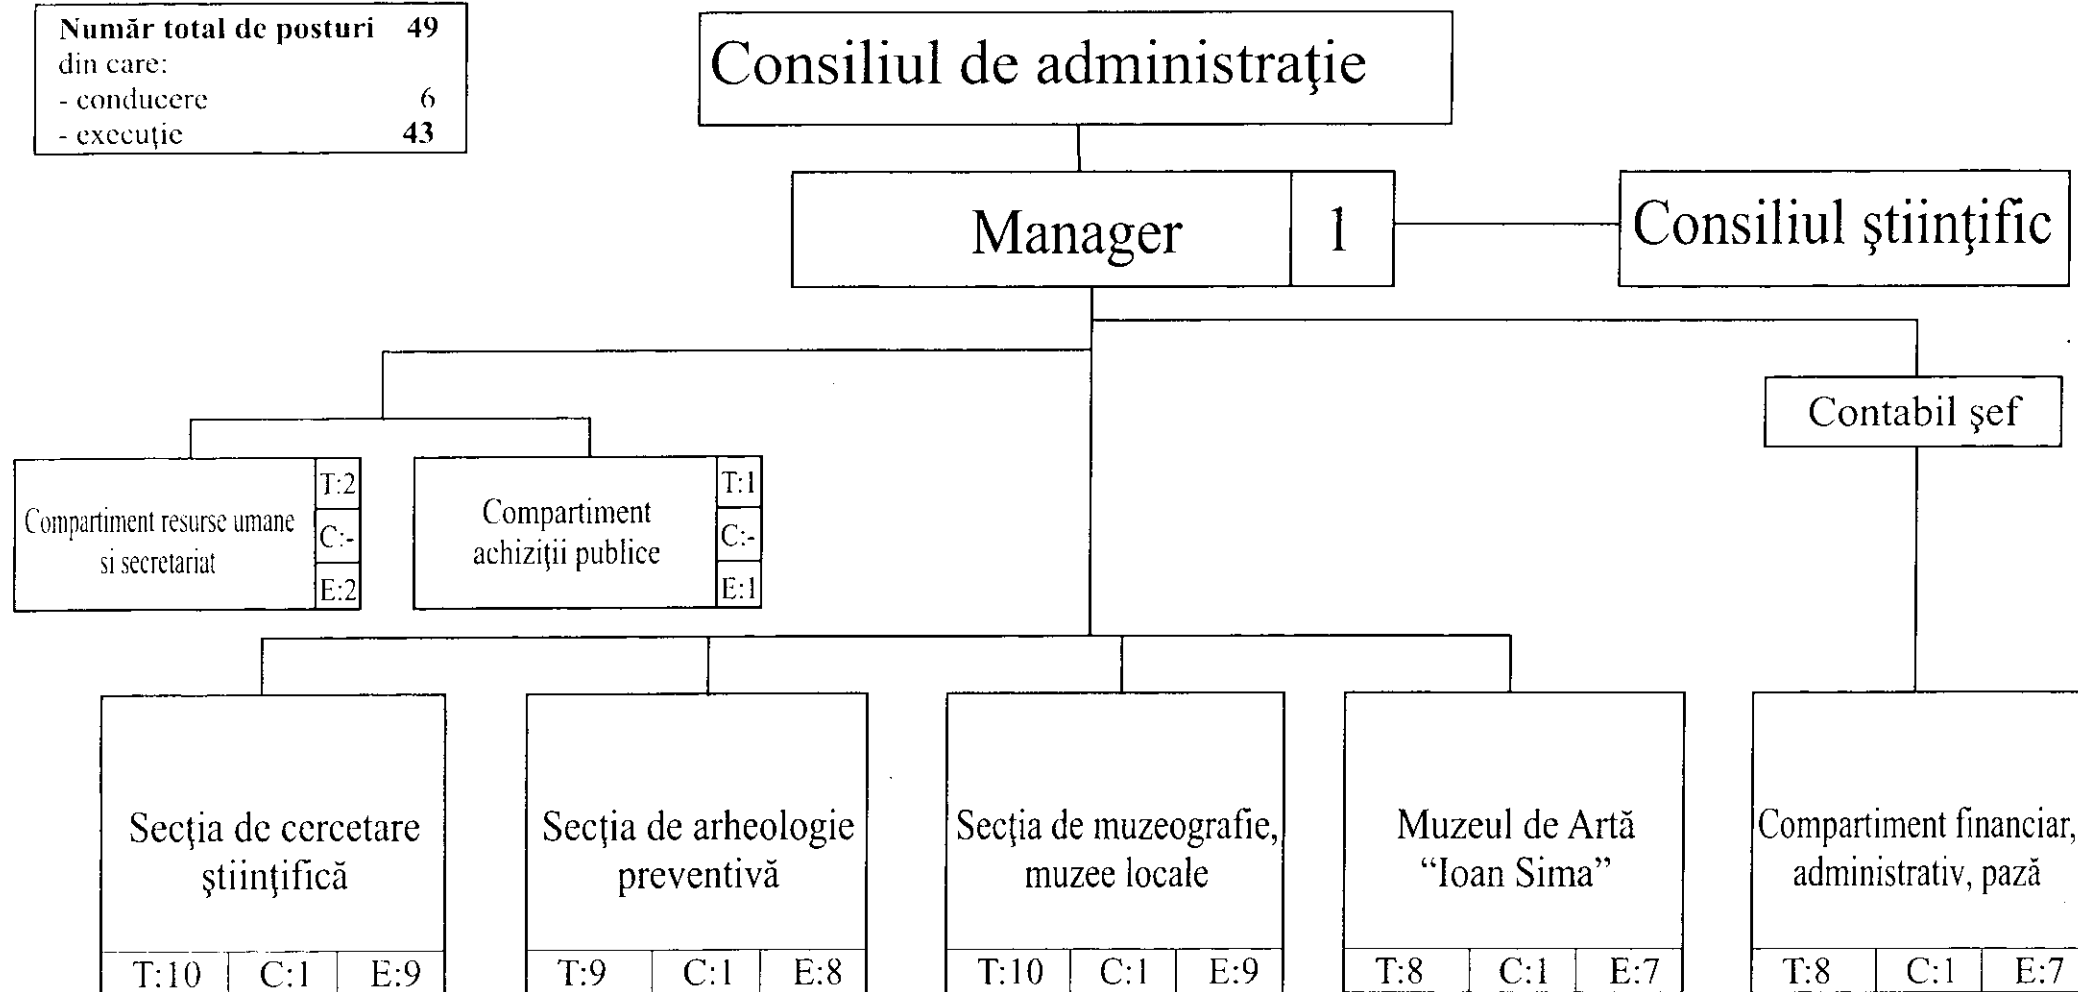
Număr total de posturi 49
din care:
- conducere 6
- execuție 43

Consiliul de administrație

Manager 1

Consiliul științific

Contabil șef

Compartiment resurse umane si secretariat
T:2
C:-
E:2

Compartiment achiziții publice
T:1
C:-
E:1

Secția de cercetare științifică
| T:10 | C:1 | E:9 |
|---|---|---|

Secția de arheologie preventivă
| T:9 | C:1 | E:8 |
|---|---|---|

Secția de muzeografie, muzee locale
| T:10 | C:1 | E:9 |
|---|---|---|

Muzeul de Artă "Ioan Sima"
| T:8 | C:1 | E:7 |
|---|---|---|

Compartiment financiar, administrativ, pază
| T:8 | C:1 | E:7 |
|---|---|---|